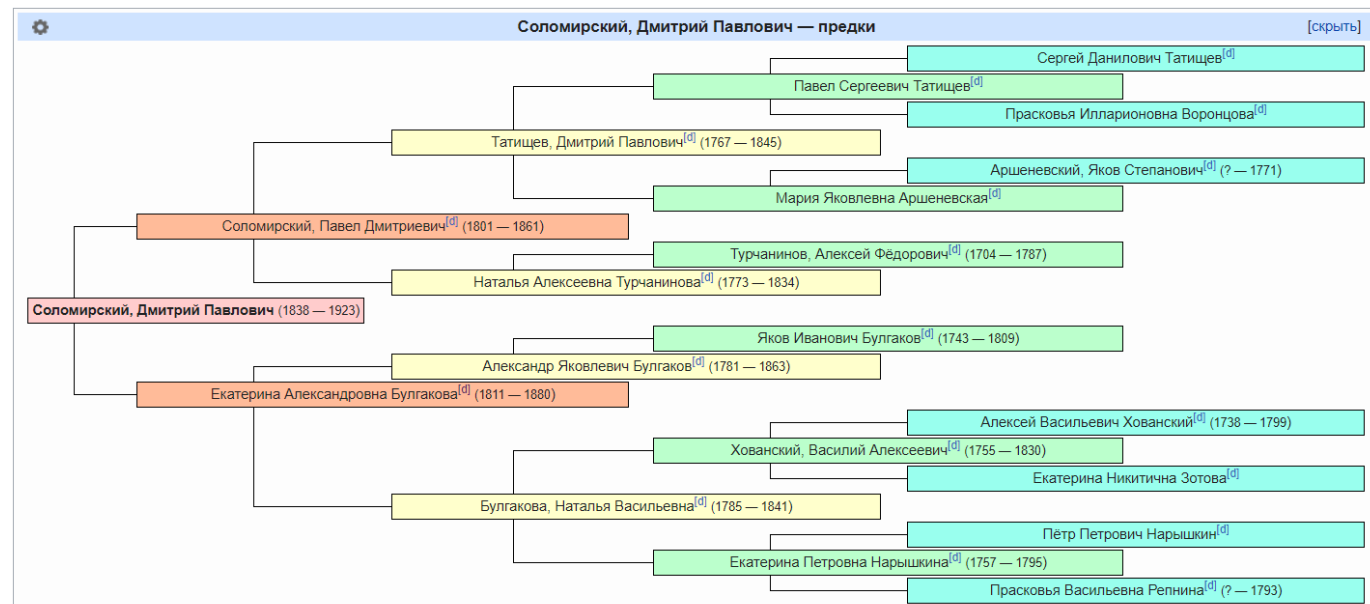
Соломирский, Дмитрий Павлович — предки

[скрыть]

Сергей Данилович Татищев[d]

Павел Сергеевич Татищев[d]

Прасковья Илларионовна Воронцова[d]

Татищев, Дмитрий Павлович[d] (1767 — 1845)

Аршеневский, Яков Степанович[d] (? — 1771)

Мария Яковлевна Аршеневская[d]

Соломирский, Павел Дмитриевич[d] (1801 — 1861)

Турчанинов, Алексей Фёдорович[d] (1704 — 1787)

Наталья Алексеевна Турчанинова[d] (1773 — 1834)

Соломирский, Дмитрий Павлович (1838 — 1923)

Яков Иванович Булгаков[d] (1743 — 1809)

Александр Яковлевич Булгаков[d] (1781 — 1863)

Екатерина Александровна Булгакова[d] (1811 — 1880)

Алексей Васильевич Хованский[d] (1738 — 1799)

Хованский, Василий Алексеевич[d] (1755 — 1830)

Екатерина Никитична Зотова[d]

Булгакова, Наталья Васильевна[d] (1785 — 1841)

Пётр Петрович Нарышкин[d]

Екатерина Петровна Нарышкина[d] (1757 — 1795)

Прасковья Васильевна Репнина[d] (? — 1793)